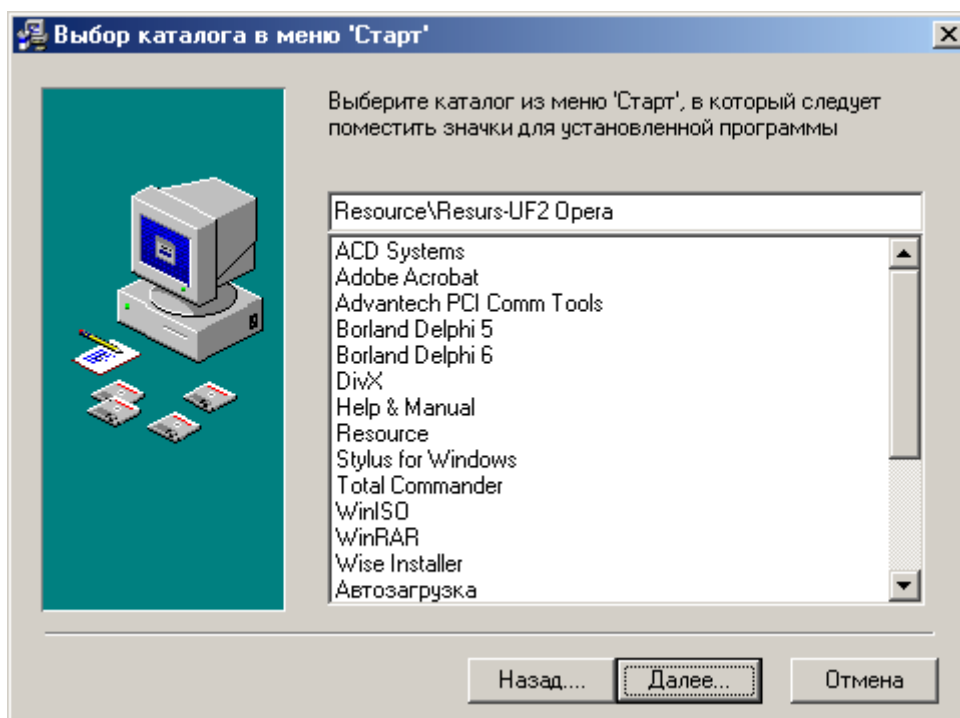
Выбор каталога в меню 'Старт'

Выберите каталог из меню 'Старт', в который следует поместить значки для установленной программы

Resource\Resurs-UF2 Opera

ACD Systems
Adobe Acrobat
Advantech PCI Comm Tools
Borland Delphi 5
Borland Delphi 6
DivX
Help & Manual
Resource
Stylus for Windows
Total Commander
WinISO
WinRAR
Wise Installer
Автозагрузка

Назад... Далее... Отмена